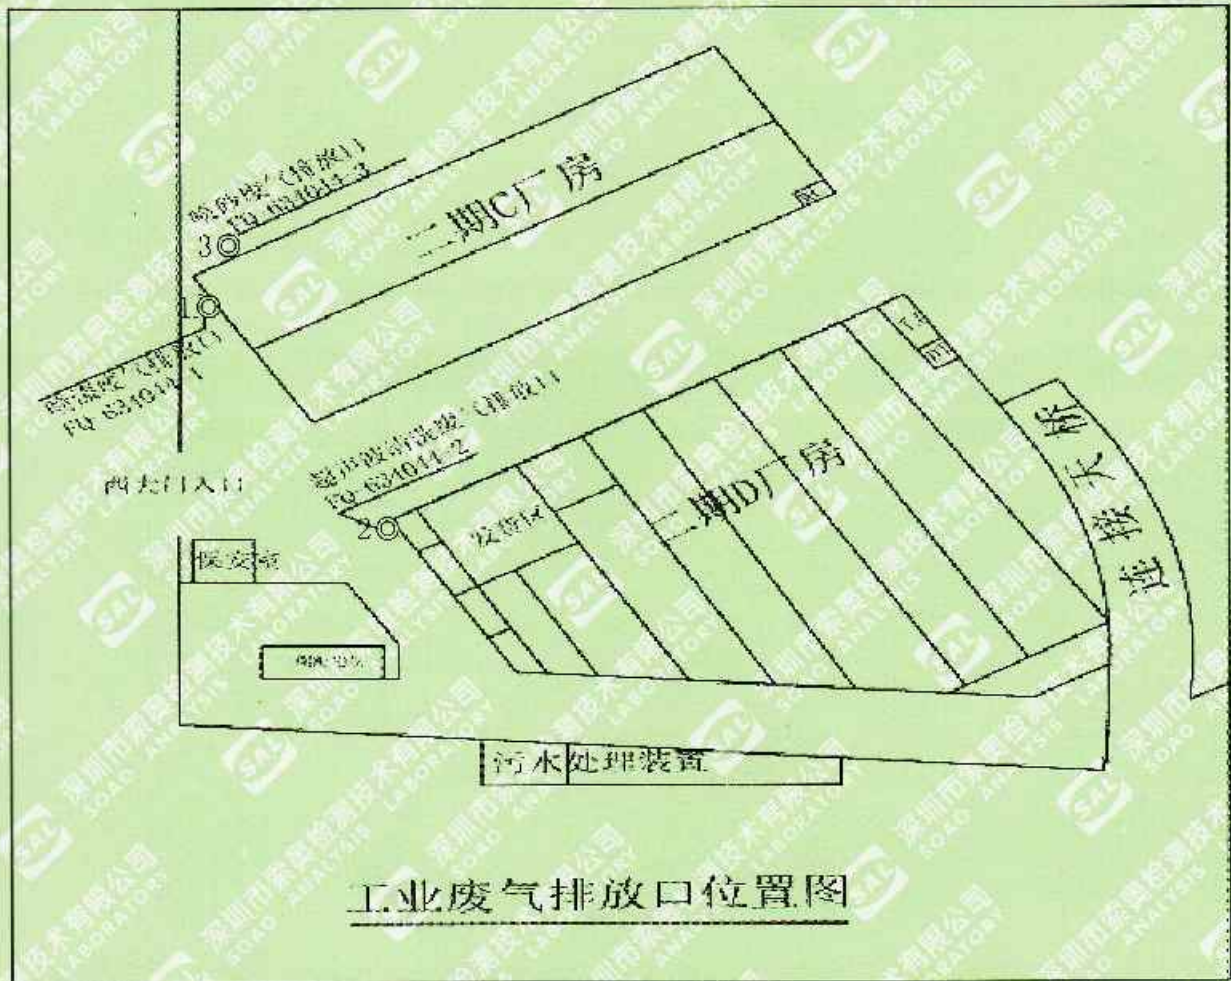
喷砂废气(排放口)
FQ-034014-3
3
二期C厂房
厕
1
喷漆废气(排放口)
FQ-634014-1
超声波清洗废气(排放口)
FQ-634014-2
2
西大门入口
保安室
发货区
二期D厂房
厕
连接天桥
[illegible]
污水处理装置
工业废气排放口位置图
SAL 深圳市索奥检测技术有限公司 SOAO ANALYSIS LABORATORY